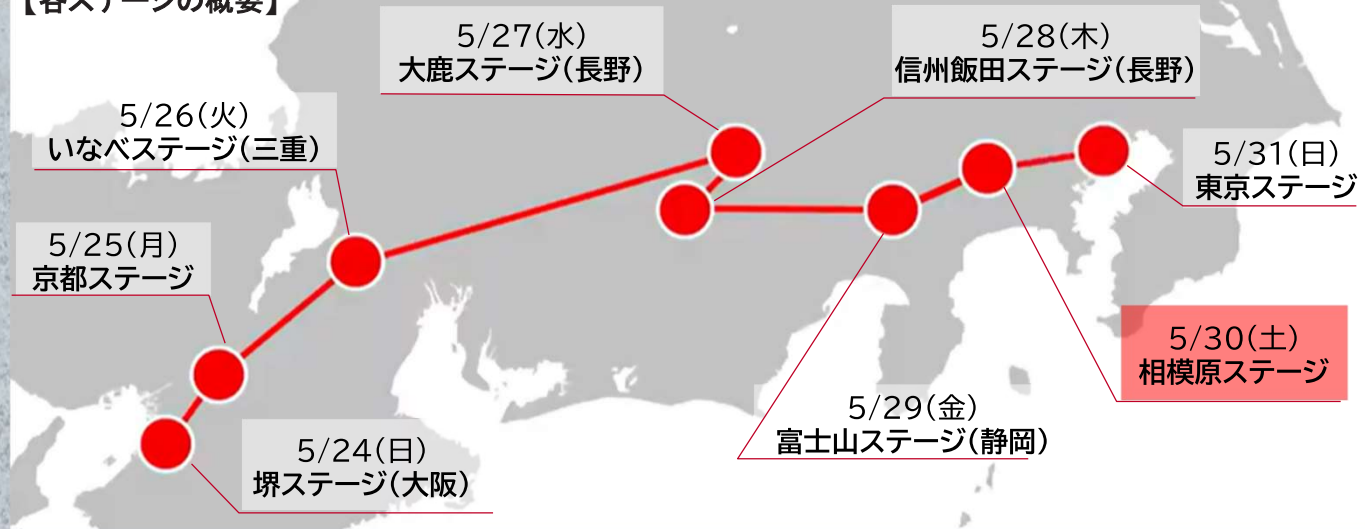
【各ステージの概要】

5/27(水)
大鹿ステージ(長野)

5/28(木)
信州飯田ステージ(長野)

5/26(火)
いなべステージ(三重)

5/31(日)
東京ステージ

5/25(月)
京都ステージ

5/30(土)
相模原ステージ

5/29(金)
富士山ステージ(静岡)

5/24(日)
堺ステージ(大阪)